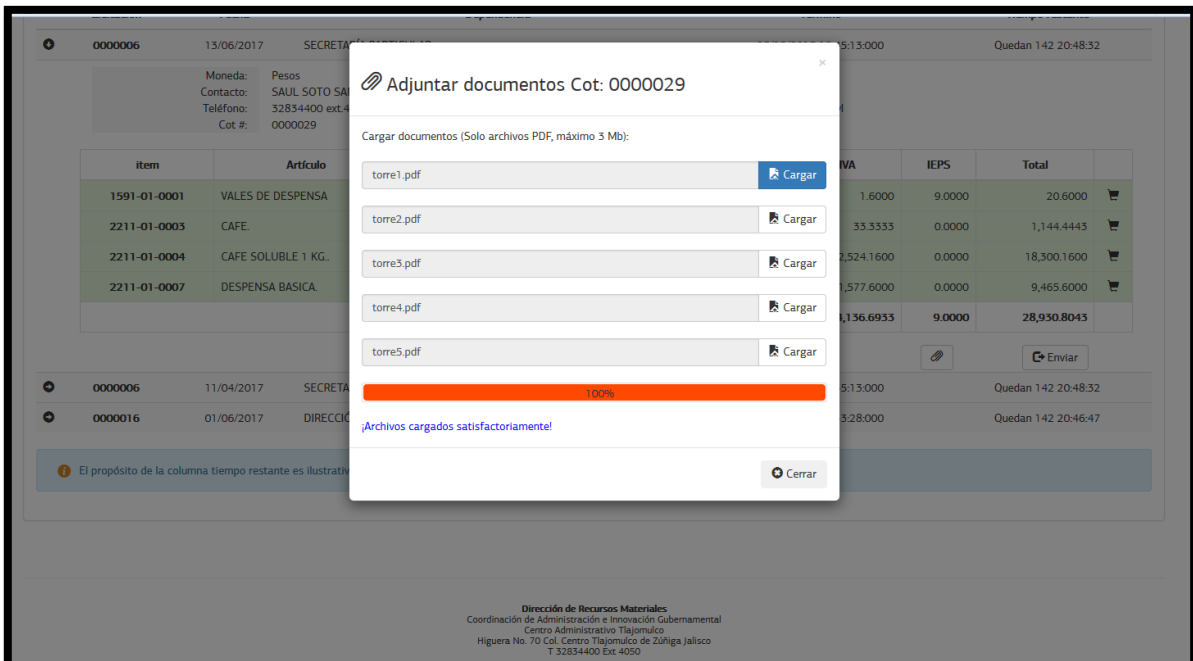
0000006 13/06/2017 SECRETA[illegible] 5:13:000 Quedan 142 20:48:32

Moneda: Pesos
Contacto: SAUL SOTO SA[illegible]
Teléfono: 32834400 ext.4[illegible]
Cot #: 0000029

| item | Artículo | IVA | IEPS | Total |
|---|---|---|---|---|
| 1591-01-0001 | VALES DE DESPENSA | 1.6000 | 9.0000 | 20.6000 |
| 2211-01-0003 | CAFE. | 33.3333 | 0.0000 | 1,144.4443 |
| 2211-01-0004 | CAFE SOLUBLE 1 KG.. | 2,524.1600 | 0.0000 | 18,300.1600 |
| 2211-01-0007 | DESPENSA BASICA. | 1,577.6000 | 0.0000 | 9,465.6000 |
| | | 4,136.6933 | 9.0000 | 28,930.8043 |

Enviar

0000006 11/04/2017 SECRETA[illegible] 5:13:000 Quedan 142 20:48:32
0000016 01/06/2017 DIRECCI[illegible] 3:28:000 Quedan 142 20:46:47

El propósito de la columna tiempo restante es ilustrativ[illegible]

Adjuntar documentos Cot: 0000029

×

Cargar documentos (Solo archivos PDF, máximo 3 Mb):

torre1.pdf Cargar
torre2.pdf Cargar
torre3.pdf Cargar
torre4.pdf Cargar
torre5.pdf Cargar

100%

¡Archivos cargados satisfactoriamente!

Cerrar

Dirección de Recursos Materiales
Coordinación de Administración e Innovación Gubernamental
Centro Administrativo Tlajomulco
Higuera No. 70 Col. Centro Tlajomulco de Zúñiga Jalisco
T 32834400 Ext 4050